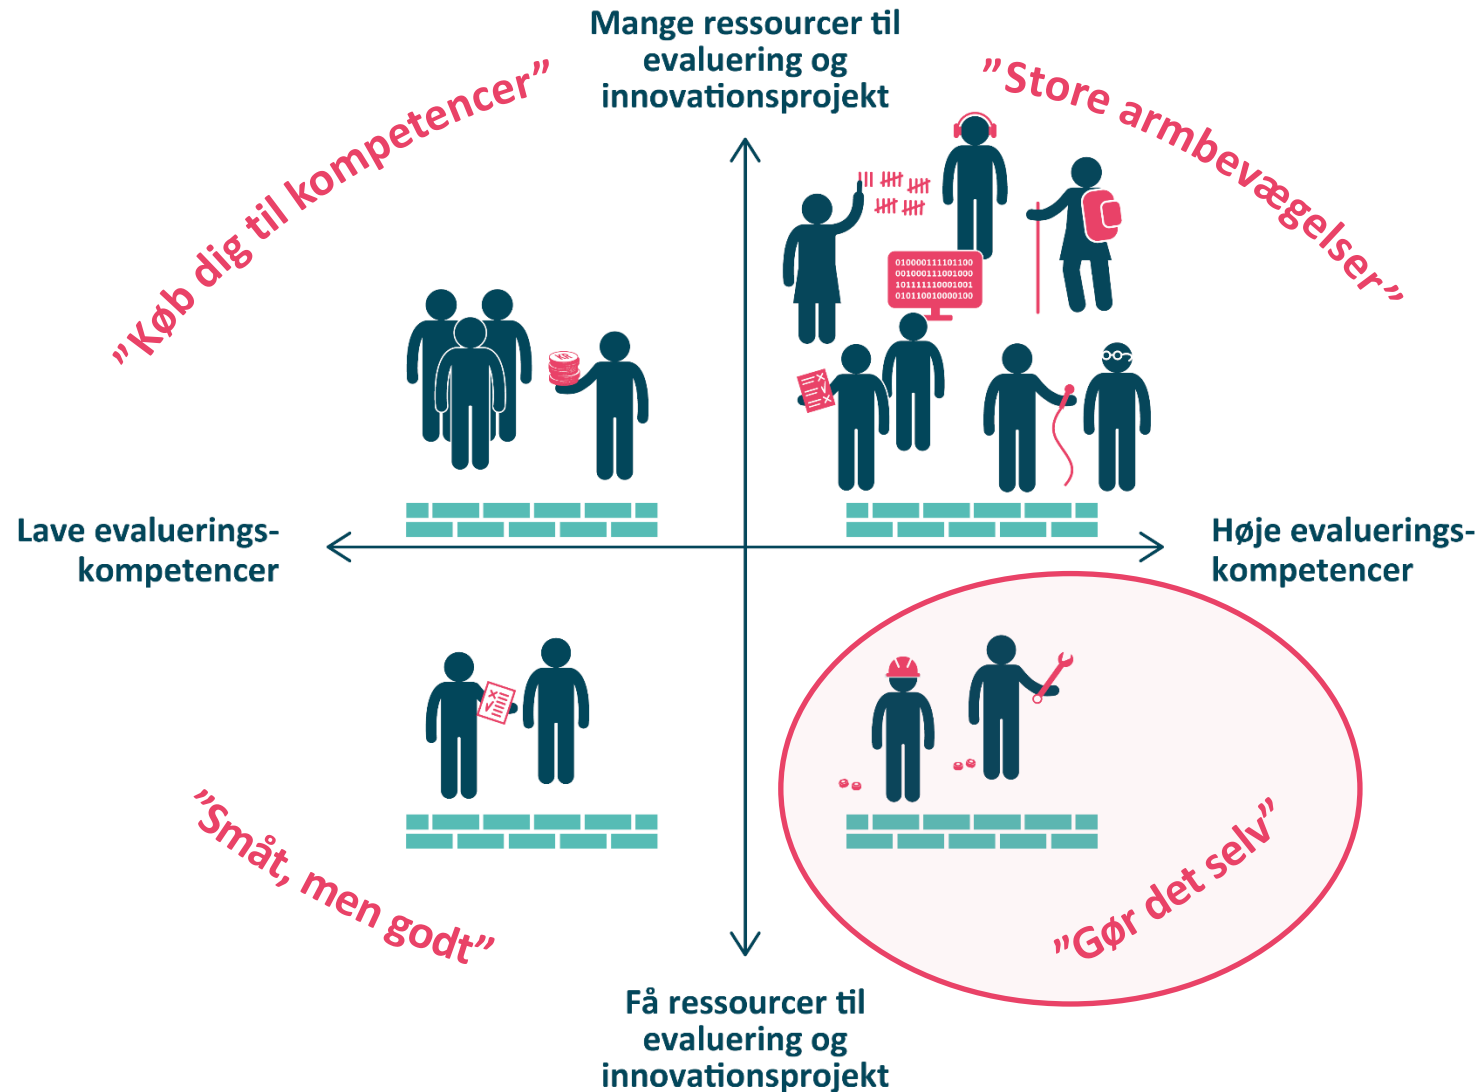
Mange ressourcer til evaluering og innovationsprojekt

”Køb dig til kompetencer”

”Store armbevægelser”

010000111101100
001000111001000
101111110001001
010110010000100

Lave evaluerings-kompetencer

Høje evaluerings-kompetencer

”Småt, men godt”

”Gør det selv”

Få ressourcer til evaluering og innovationsprojekt